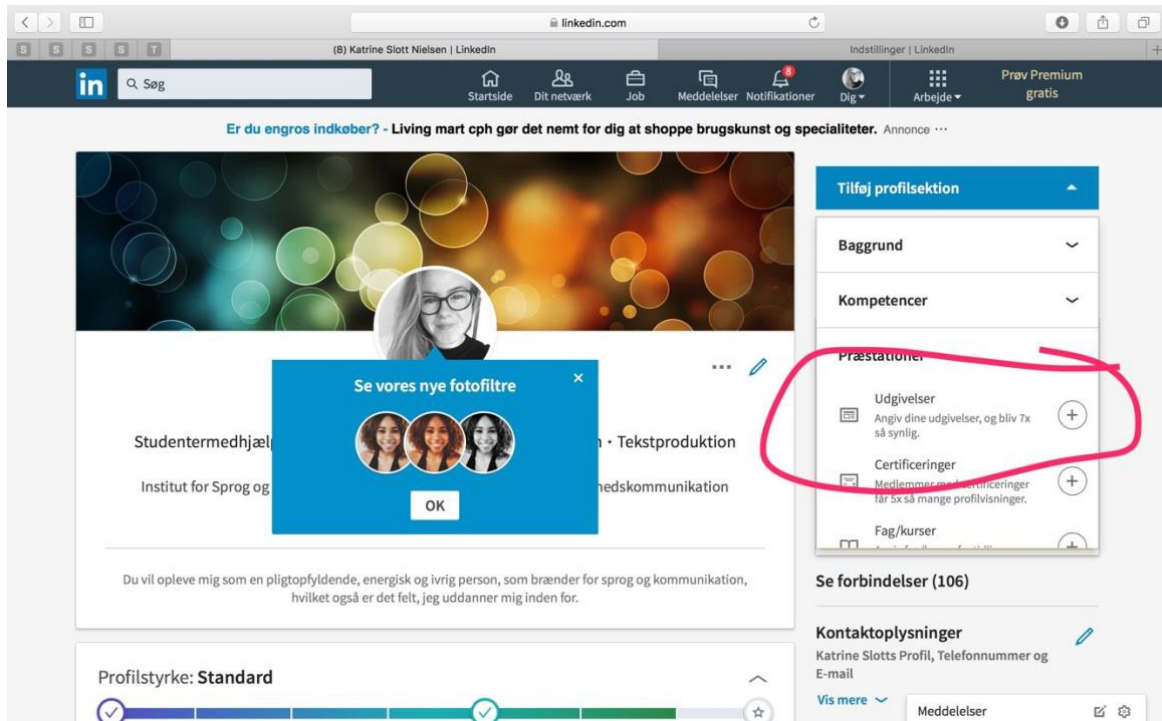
linkedin.com

(8) Katrine Slott Nielsen | LinkedIn

Indstillinger | LinkedIn

in Søg

Startside Dit netværk Job Meddelelser Notifikationer Dig Arbejde

Prøv Premium gratis

Er du engros indkøber? - Living mart cph gør det nemt for dig at shoppe brugskunst og specialiteter. Annonce ···

Tilføj profilsektion

Baggrund

Kompetencer

Præstationer

Udgivelser
Angiv dine udgivelser, og bliv 7x så synlig.

Certificeringer
Medlemmer med certificeringer får 5x så mange profilvisninger.

Fag/kurser

Se vores nye fotofiltre

OK

Studentermedhjælp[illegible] · Tekstproduktion

Institut for Sprog og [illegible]edskommunikation

Du vil opleve mig som en pligtopfyldende, energisk og ivrig person, som brænder for sprog og kommunikation, hvilket også er det felt, jeg uddanner mig inden for.

Se forbindelser (106)

Kontaktoplysninger

Katrine Slotts Profil, Telefonnummer og E-mail

Vis mere

Profilstyrke: Standard

Meddelelser